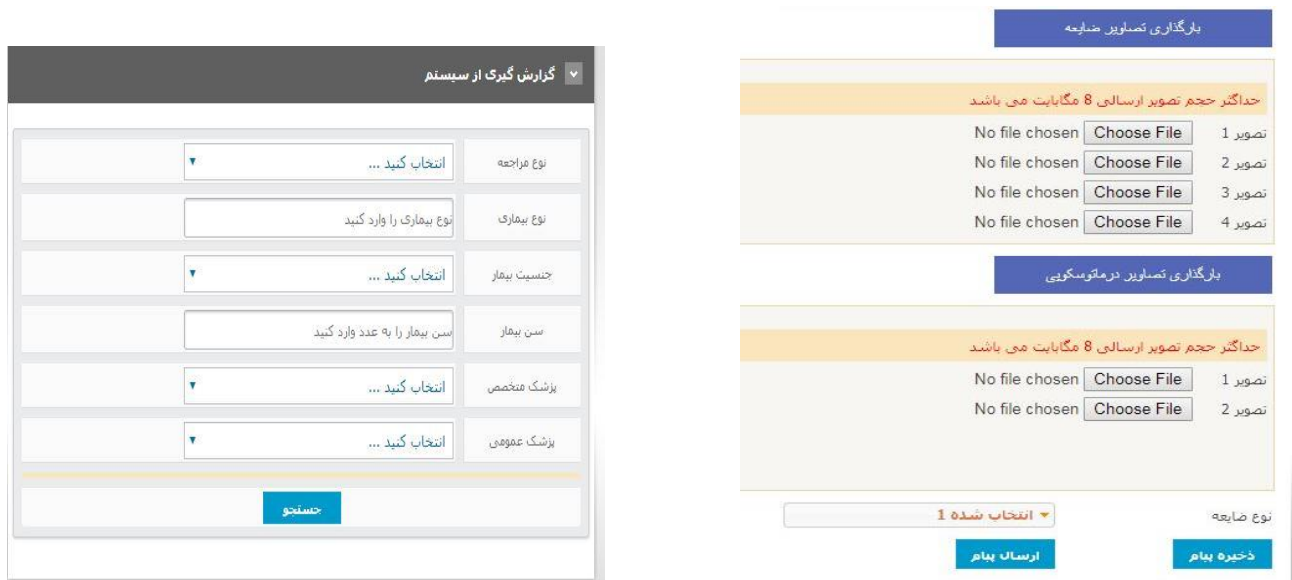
گزارش گیری از سیستم

| نوع مراجعه | انتخاب کنید ... |
|---|---|
| نوع بیماری | نوع بیماری را وارد کنید |
| جنسیت بیمار | انتخاب کنید ... |
| سن بیمار | سن بیمار را به عدد وارد کنید |
| پزشک متخصص | انتخاب کنید ... |
| پزشک عمومی | انتخاب کنید ... |

جستجو

بارگذاری تصاویر ضایعه

حداکثر حجم تصویر ارسالی 8 مگابایت می باشد

تصویر 1 Choose File No file chosen
تصویر 2 Choose File No file chosen
تصویر 3 Choose File No file chosen
تصویر 4 Choose File No file chosen

بارگذاری تصاویر درماتوسکوپی

حداکثر حجم تصویر ارسالی 8 مگابایت می باشد

تصویر 1 Choose File No file chosen
تصویر 2 Choose File No file chosen

نوع ضایعه انتخاب شده 1

ذخیره پیام ارسال پیام